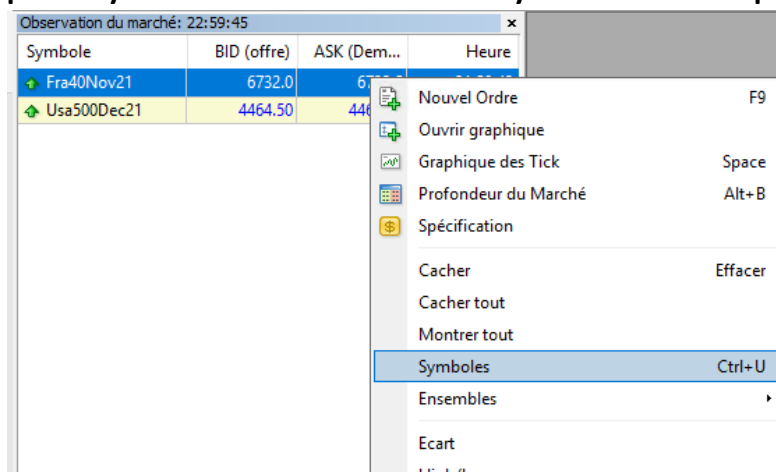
Observation du marché: 22:59:45

| Symbole | BID (offre) | ASK (Dem... | Heure |
|---|---|---|---|
| Fra40Nov21 | 6732.0 | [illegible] | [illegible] |
| Usa500Dec21 | 4464.50 | 446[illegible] | |

Nouvel Ordre F9
Ouvrir graphique
Graphique des Tick Space
Profondeur du Marché Alt+B
Spécification
Cacher Effacer
Cacher tout
Montrer tout
Symboles Ctrl+U
Ensembles
Ecart
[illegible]